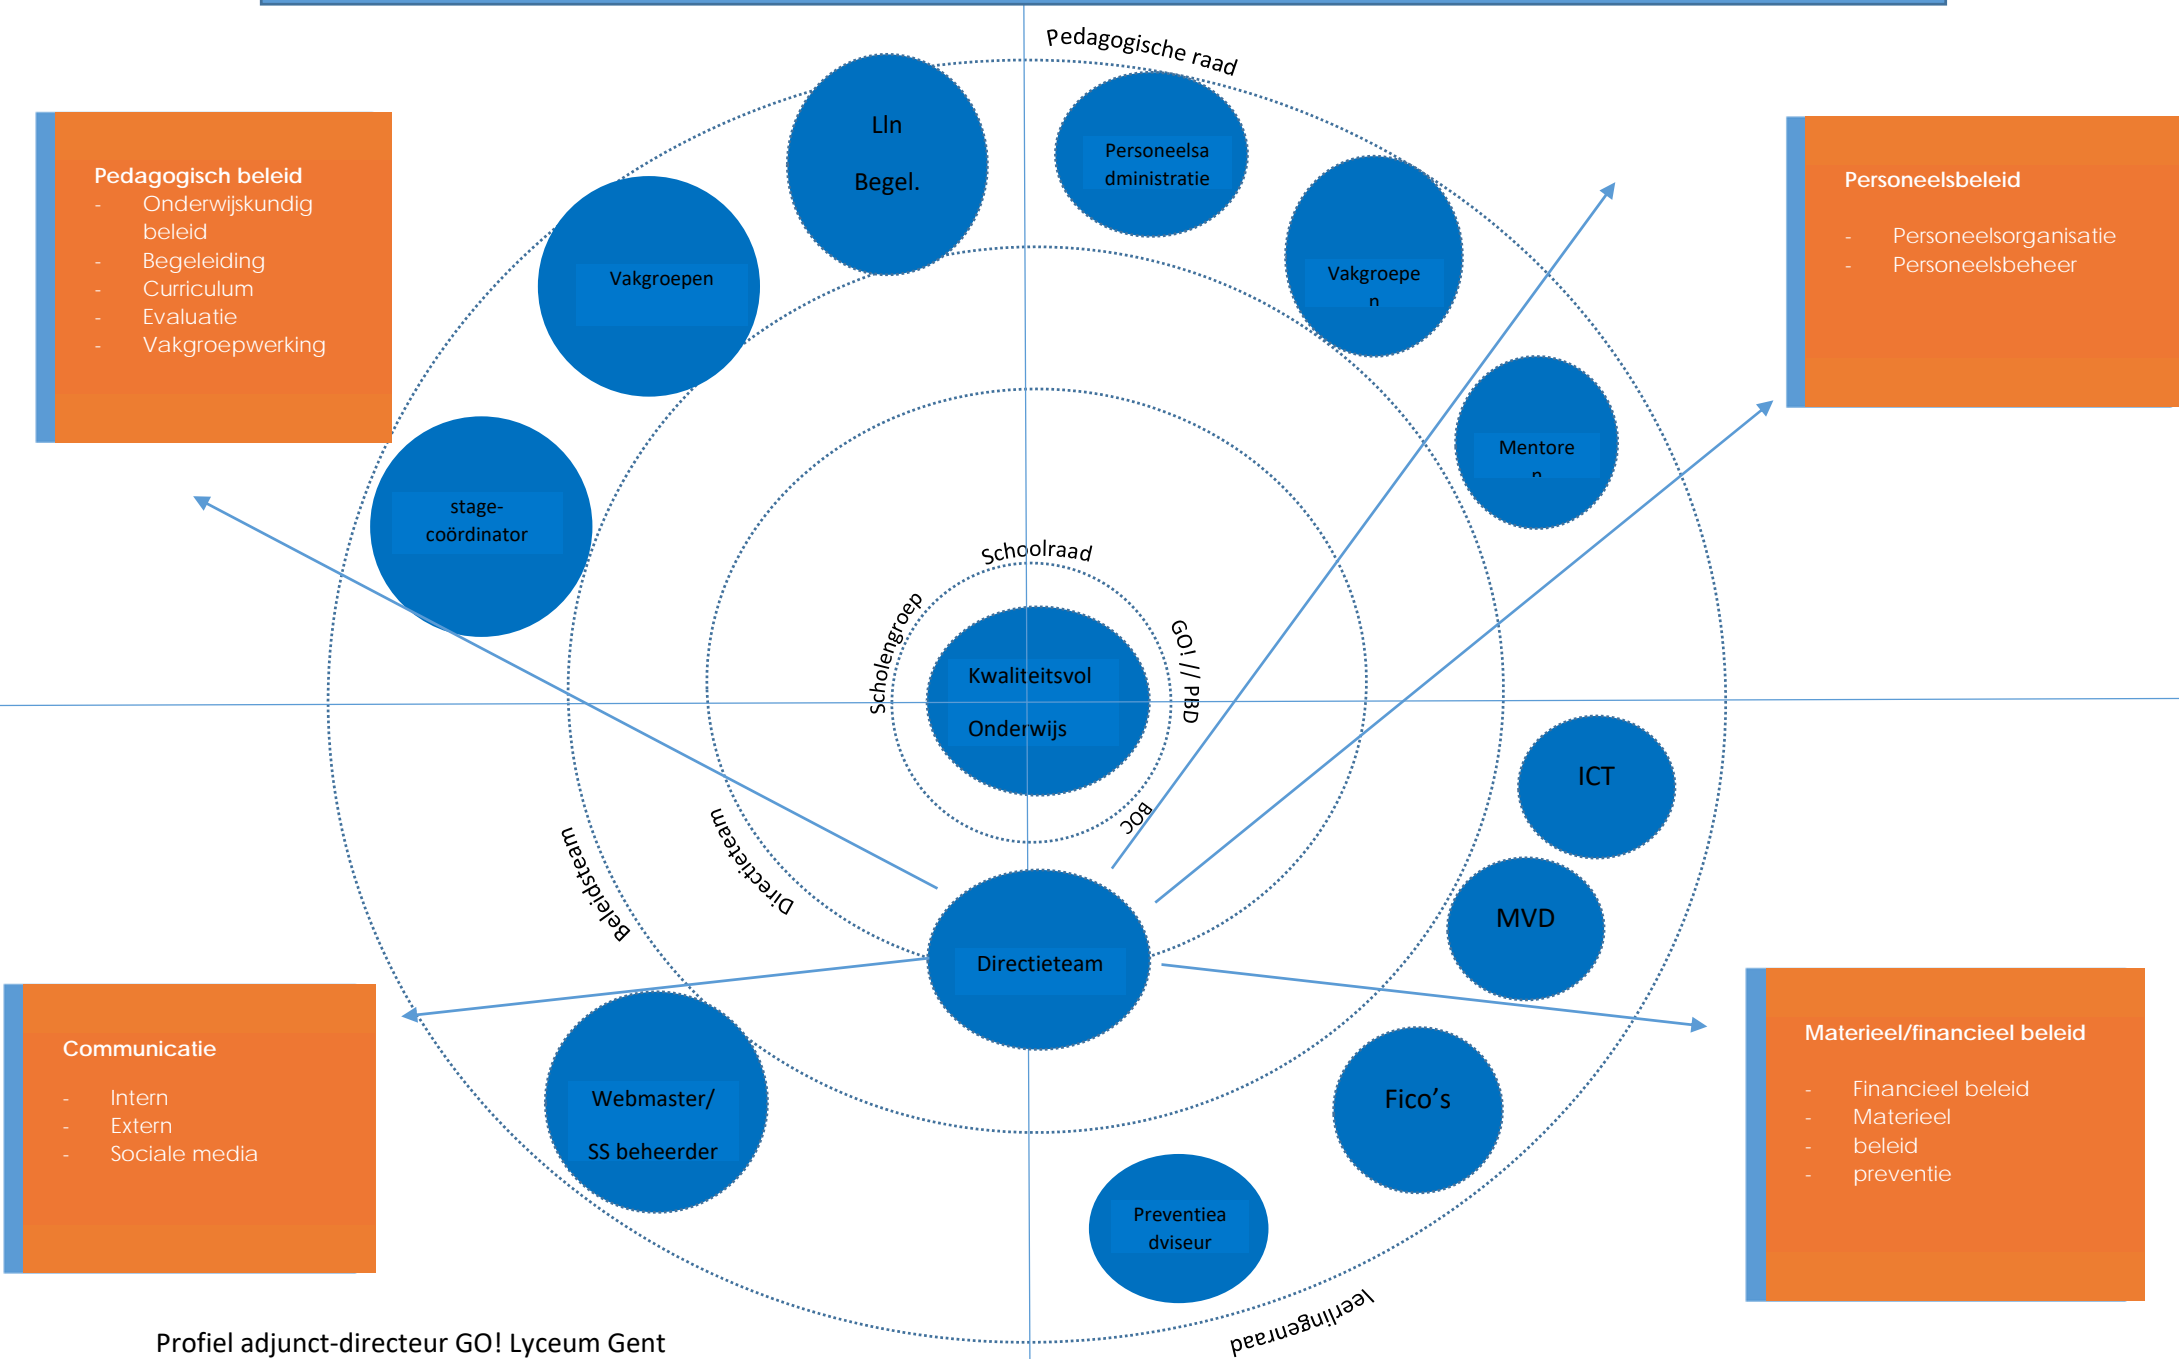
Pedagogische raad

Pedagogisch beleid
- Onderwijskundig beleid
- Begeleiding
- Curriculum
- Evaluatie
- Vakgroepwerking

Lln

Begel.

Personeelsadministratie

Vakgroepen

Vakgroepe n

Personeelsbeleid

- Personeelsorganisatie
- Personeelsbeheer

Mentore n

stage-coördinator

Schoolraad

Scholengroep

GO! // PBD

Kwaliteitsvol

Onderwijs

BOC

Directieteam

Beleidsteam

ICT

MVD

Directieteam

Communicatie

- Intern
- Extern
- Sociale media

Webmaster/

SS beheerder

Fico's

Materieel/financieel beleid

- Financieel beleid
- Materieel
- beleid
- preventie

Preventieadviseur

leerlingenraad

Profiel adjunct-directeur GO! Lyceum Gent